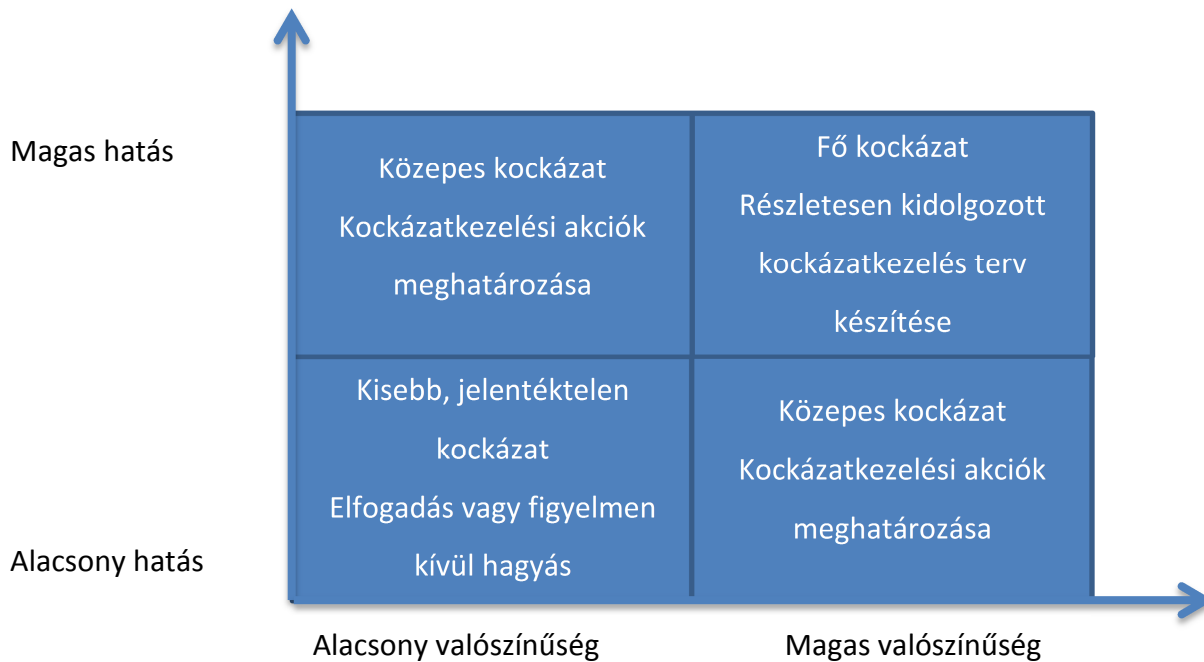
Magas hatás

Közepes kockázat
Kockázatkezelési akciók meghatározása

Fő kockázat
Részletesen kidolgozott kockázatkezelés terv készítése

Kisebb, jelentéktelen kockázat
Elfogadás vagy figyelmen kívül hagyás

Közepes kockázat
Kockázatkezelési akciók meghatározása

Alacsony hatás

Alacsony valószínűség

Magas valószínűség